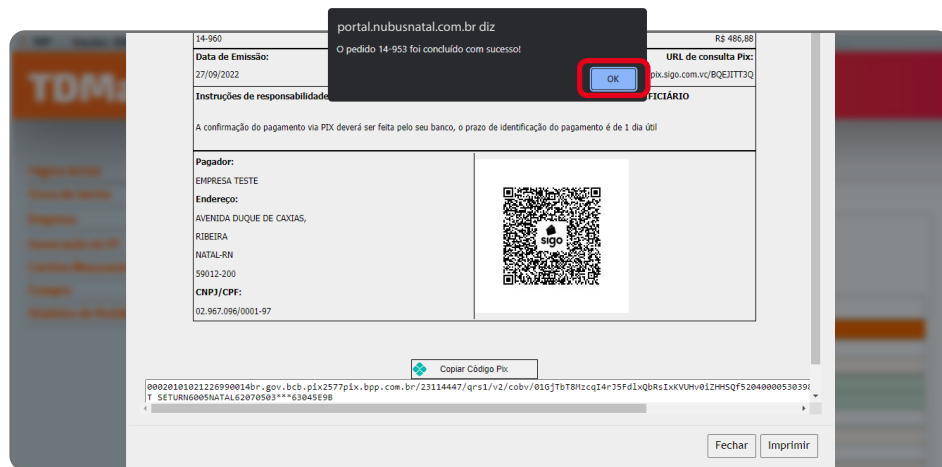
portal.nubusnatal.com.br diz

O pedido 14-953 foi concluído com sucesso!

OK

14-960

R$ 486,88

Data de Emissão:

27/09/2022

URL de consulta Pix:

pix.sigo.com.vc/BQEJITT3Q

Instruções de responsabilidade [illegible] FICIÁRIO

A confirmação do pagamento via PIX deverá ser feita pelo seu banco, o prazo de identificação do pagamento é de 1 dia útil

Pagador:

EMPRESA TESTE

Endereço:

AVENIDA DUQUE DE CAXIAS,

RIBEIRA

NATAL-RN

59012-200

CNPJ/CPF:

02.967.096/0001-97

sigo

Copiar Código Pix

00020101021226990014br.gov.bcb.pix2577pix.bpp.com.br/23114447/qrs1/v2/cobv/01GjTbT8MzcqI4rJ5FdlxQbRsIxKVUHv0iZHHSQf5204000053039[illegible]
T SETURN6005NATAL62070503***63045E9B

Fechar

Imprimir

TDM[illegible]